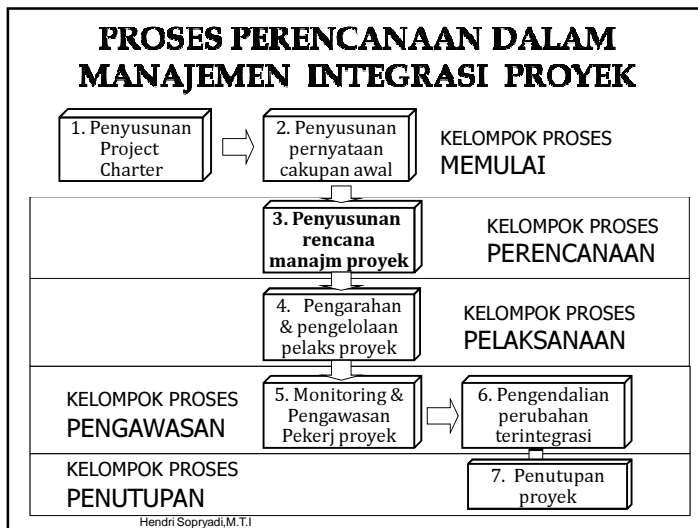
PROSES PERENCANAAN DALAM MANAJEMEN INTEGRASI PROYEK

1. Penyusunan Project Charter

2. Penyusunan pernyataan cakupan awal

KELOMPOK PROSES
MEMULAI

3. Penyusunan rencana manajm proyek

KELOMPOK PROSES
PERENCANAAN

4. Pengarahan & pengelolaan pelaks proyek

KELOMPOK PROSES
PELAKSANAAN

KELOMPOK PROSES
PENGAWASAN

5. Monitoring & Pengawasan Pekerj proyek

6. Pengendalian perubahan terintegrasi

KELOMPOK PROSES
PENUTUPAN

7. Penutupan proyek

Hendri Sopryadi,M.T.I